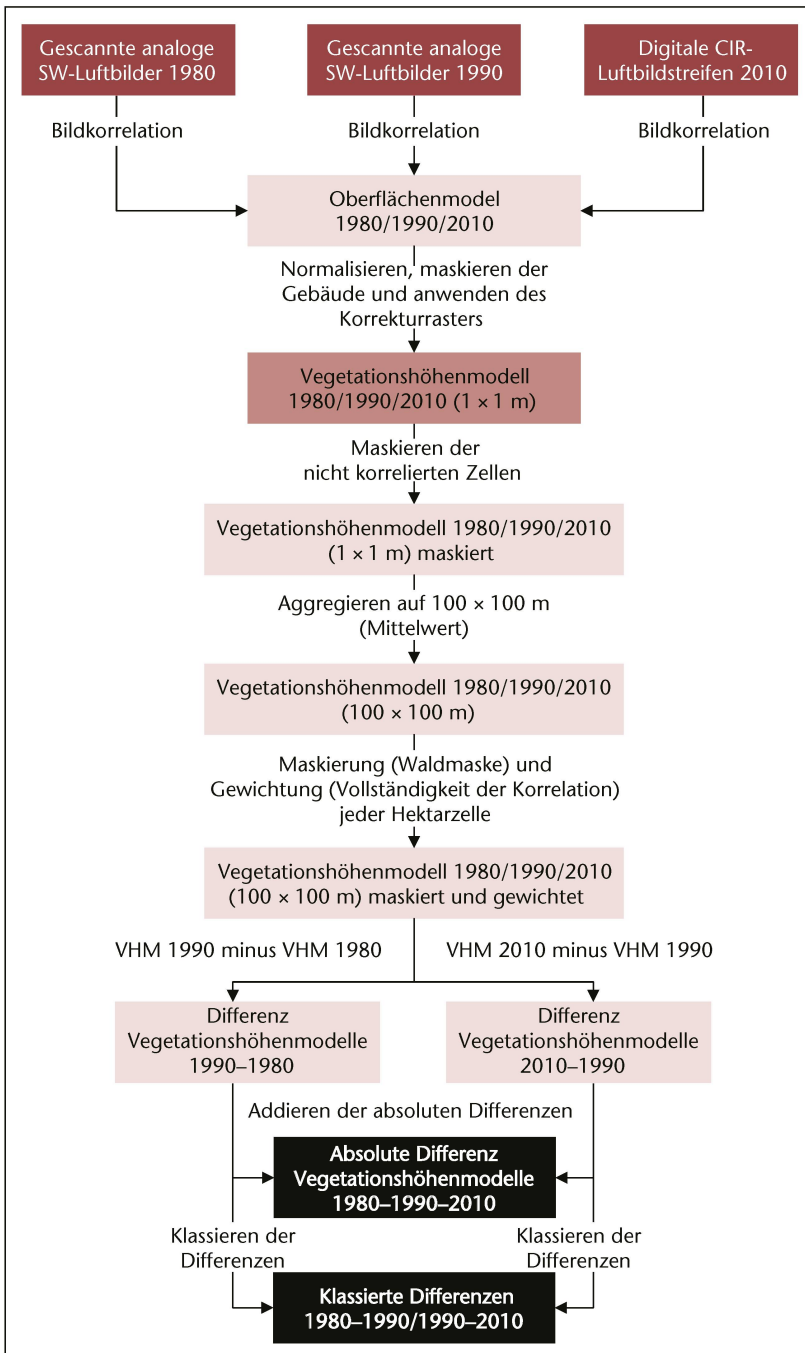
Gescannte analoge SW-Luftbilder 1980

Gescannte analoge SW-Luftbilder 1990

Digitale CIR-Luftbildstreifen 2010

Bildkorrelation

Bildkorrelation

Bildkorrelation

Oberflächenmodel 1980/1990/2010

Normalisieren, maskieren der Gebäude und anwenden des Korrekturrasters

Vegetationshöhenmodell 1980/1990/2010 (1 × 1 m)

Maskieren der nicht korrelierten Zellen

Vegetationshöhenmodell 1980/1990/2010 (1 × 1 m) maskiert

Aggregieren auf 100 × 100 m (Mittelwert)

Vegetationshöhenmodell 1980/1990/2010 (100 × 100 m)

Maskierung (Waldmaske) und Gewichtung (Vollständigkeit der Korrelation) jeder Hektarzelle

Vegetationshöhenmodell 1980/1990/2010 (100 × 100 m) maskiert und gewichtet

VHM 1990 minus VHM 1980

VHM 2010 minus VHM 1990

Differenz Vegetationshöhenmodelle 1990–1980

Differenz Vegetationshöhenmodelle 2010–1990

Addieren der absoluten Differenzen

Absolute Differenz Vegetationshöhenmodelle 1980–1990–2010

Klassieren der Differenzen

Klassieren der Differenzen

Klassierte Differenzen 1980–1990/1990–2010